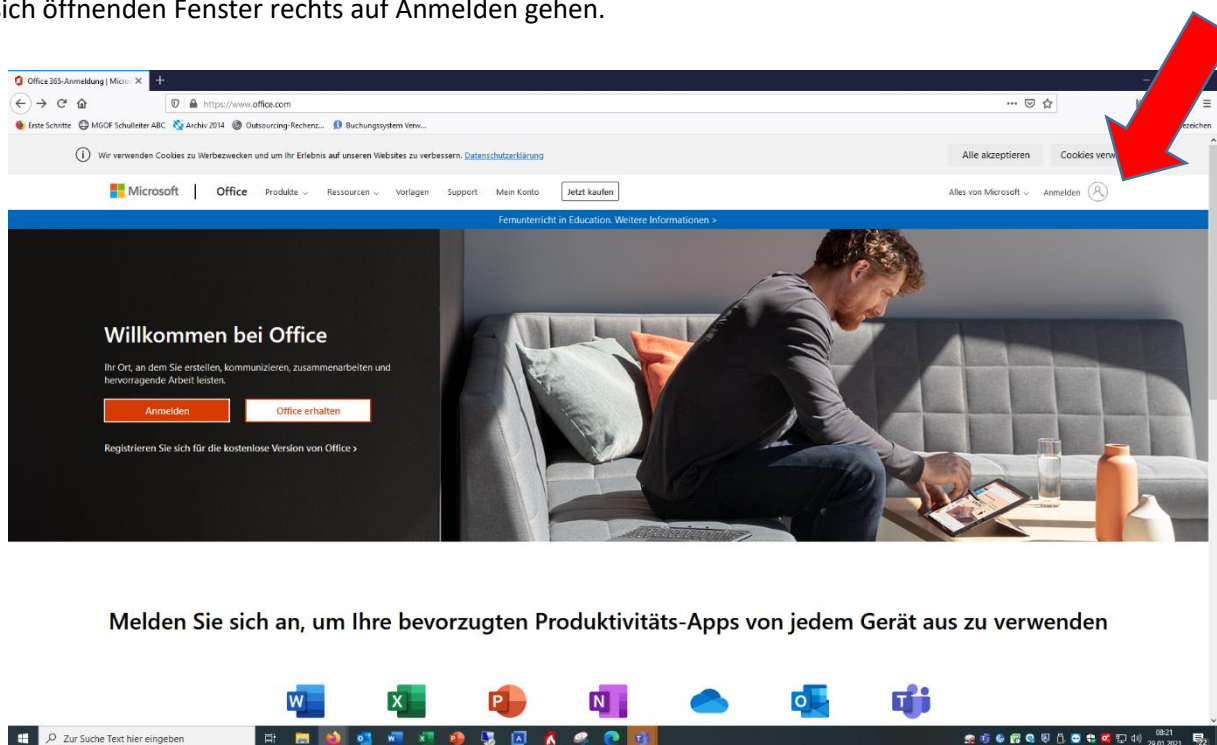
ich öffnenden Fenster rechts auf Anmelden gehen.

Office 365-Anmeldung | Micro ×

https://www.office.com

Erste Schritte MGOF Schulleiter ABC Archiv 2014 Outsourcing-Rechenz... Buchungssystem Verw...

Wir verwenden Cookies zu Werbezwecken und um Ihr Erlebnis auf unseren Websites zu verbessern. Datenschutzerklärung

Alle akzeptieren Cookies verw

Microsoft | Office Produkte Ressourcen Vorlagen Support Mein Konto Jetzt kaufen Alles von Microsoft Anmelden

Fernunterricht in Education. Weitere Informationen >

Willkommen bei Office

Ihr Ort, an dem Sie erstellen, kommunizieren, zusammenarbeiten und hervorragende Arbeit leisten.

Anmelden Office erhalten

Registrieren Sie sich für die kostenlose Version von Office >

Melden Sie sich an, um Ihre bevorzugten Produktivitäts-Apps von jedem Gerät aus zu verwenden

Zur Suche Text hier eingeben

08:21
29.01.2021